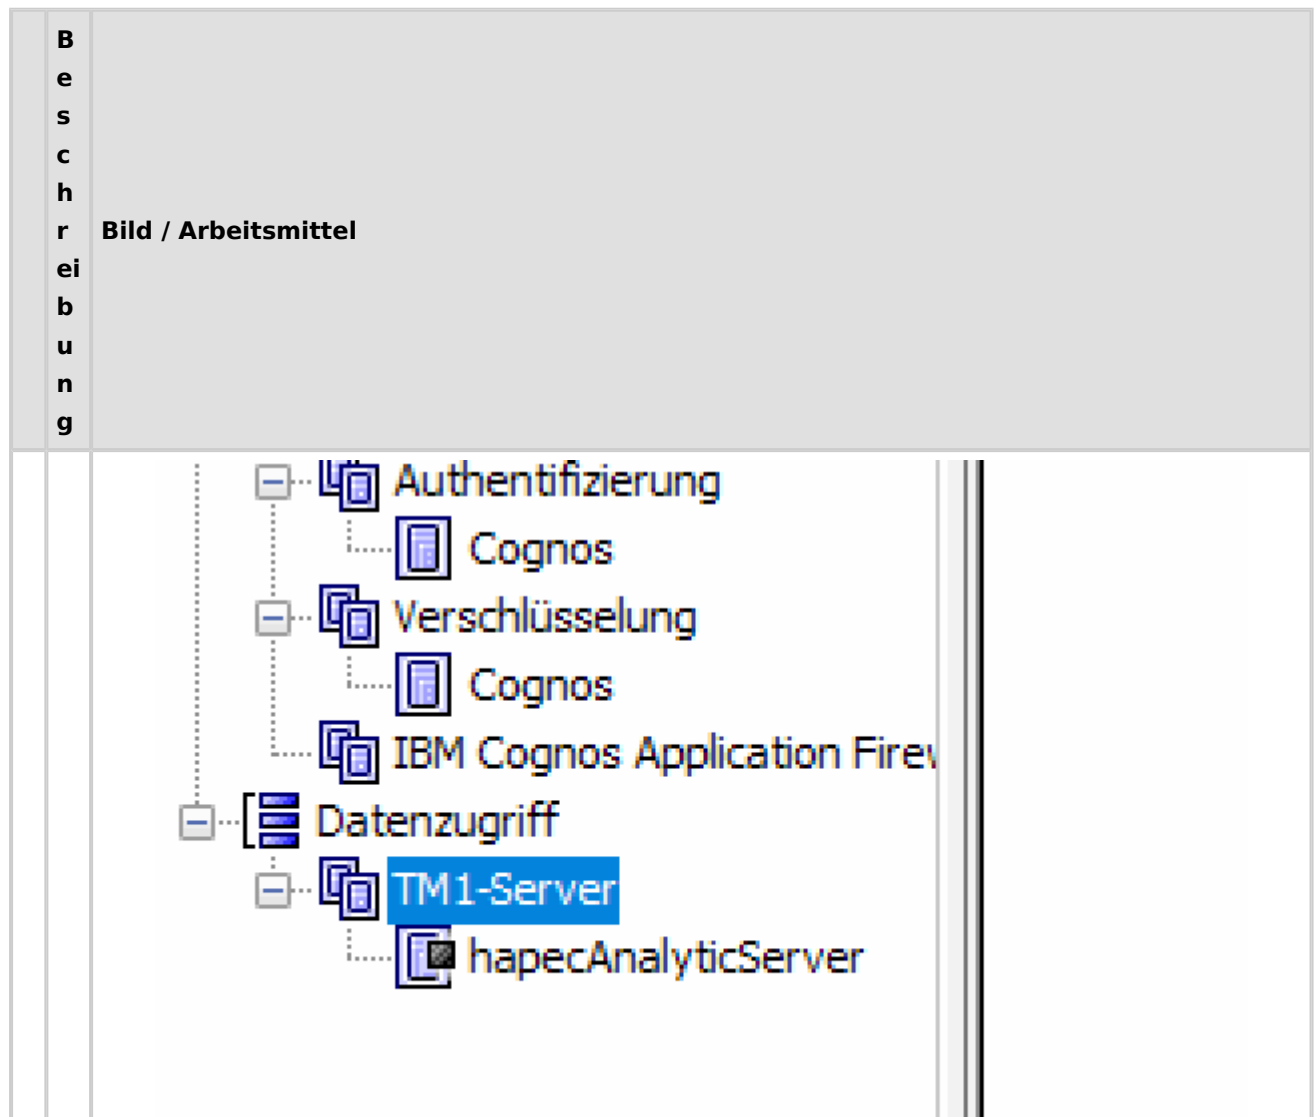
|  | Beschreibung | Bild / Arbeitsmittel |
|---|---|---|
|  |  | Authentifizierung<br>Cognos<br>Verschlüsselung<br>Cognos<br>IBM Cognos Application Firev<br>Datenzugriff<br>TM1-Server<br>hapecAnalyticServer |